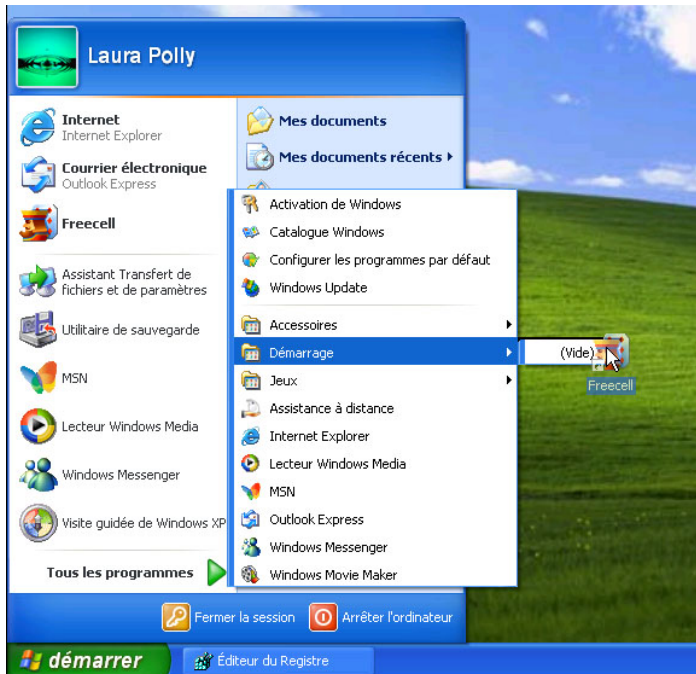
Laura Polly

Internet
Internet Explorer

Courrier électronique
Outlook Express

Freecell

Assistant Transfert de fichiers et de paramètres

Utilitaire de sauvegarde

MSN

Lecteur Windows Media

Windows Messenger

Visite guidée de Windows XP

Tous les programmes

Mes documents

Mes documents récents

Activation de Windows
Catalogue Windows
Configurer les programmes par défaut
Windows Update
Accessoires
Démarrage
Jeux
Assistance à distance
Internet Explorer
Lecteur Windows Media
MSN
Outlook Express
Windows Messenger
Windows Movie Maker

(Vide)

Freecell

Fermer la session
Arrêter l'ordinateur

démarrer
Éditeur du Registre